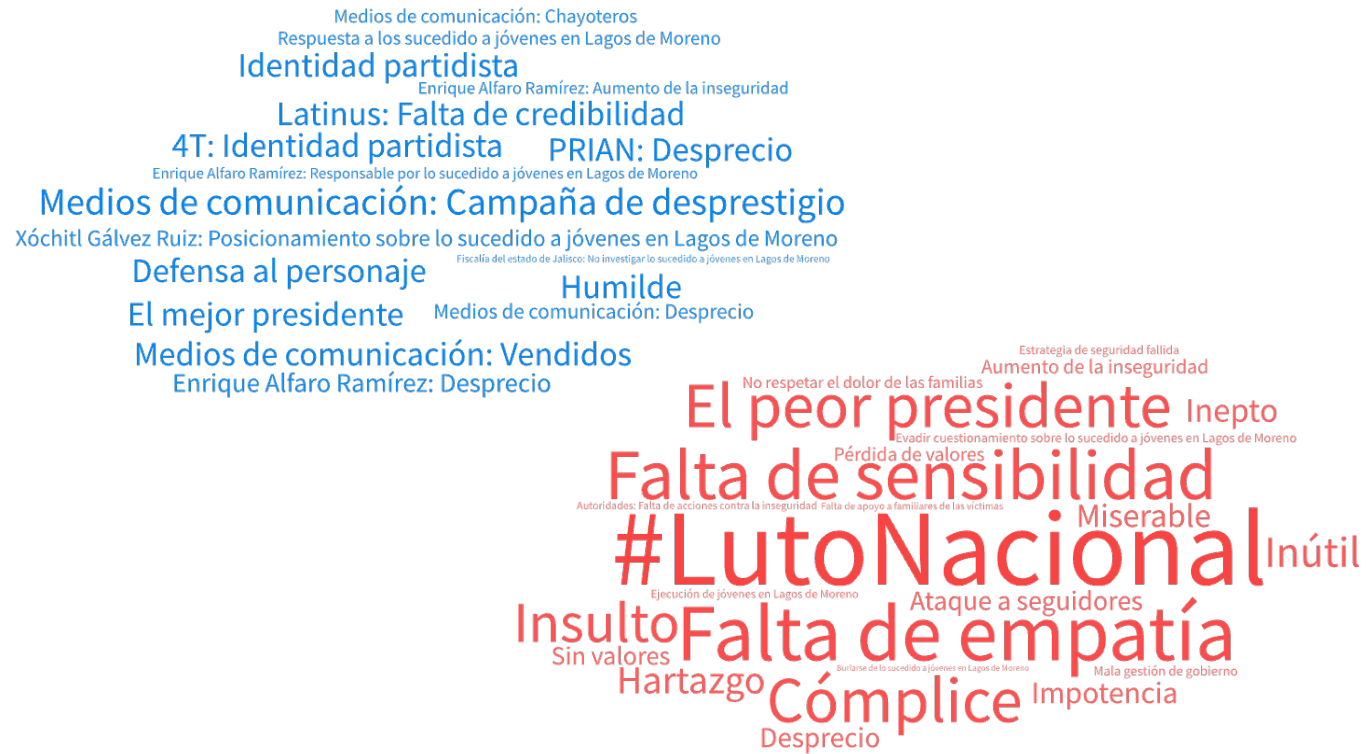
Medios de comunicación: Chayoteros
Respuesta a los sucedido a jóvenes en Lagos de Moreno
Identidad partidista
Enrique Alfaro Ramírez: Aumento de la inseguridad
Latinus: Falta de credibilidad
4T: Identidad partidista
PRIAN: Desprecio
Enrique Alfaro Ramírez: Responsable por lo sucedido a jóvenes en Lagos de Moreno
Medios de comunicación: Campaña de desprestigio
Xóchitl Gálvez Ruiz: Posicionamiento sobre lo sucedido a jóvenes en Lagos de Moreno
Defensa al personaje
Fiscalía del estado de Jalisco: No investigar lo sucedido a jóvenes en Lagos de Moreno
Humilde
El mejor presidente
Medios de comunicación: Desprecio
Medios de comunicación: Vendidos
Enrique Alfaro Ramírez: Desprecio

Estrategia de seguridad fallida
Aumento de la inseguridad
No respetar el dolor de las familias
El peor presidente
Inepto
Evadir cuestionamiento sobre lo sucedido a jóvenes en Lagos de Moreno
Pérdida de valores
Falta de sensibilidad
Autoridades: Falta de acciones contra la inseguridad
Falta de apoyo a familiares de las víctimas
Miserable
#LutoNacional
Inútil
Ejecución de jóvenes en Lagos de Moreno
Ataque a seguidores
Insulto
Falta de empatía
Sin valores
Burlarse de lo sucedido a jóvenes en Lagos de Moreno
Mala gestión de gobierno
Hartazgo
Cómplice
Impotencia
Desprecio